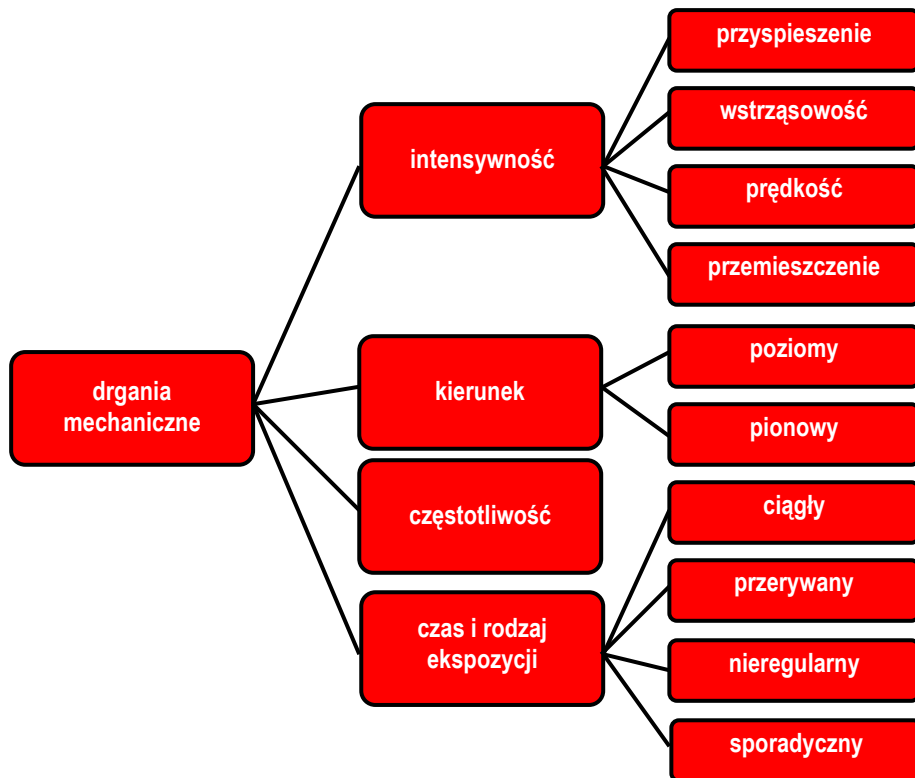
drgania mechaniczne

intensywność

przyspieszenie

wstrząsowość

prędkość

przemieszczenie

kierunek

poziomy

pionowy

częstotliwość

czas i rodzaj ekspozycji

ciągły

przerywany

nieregularny

sporadyczny